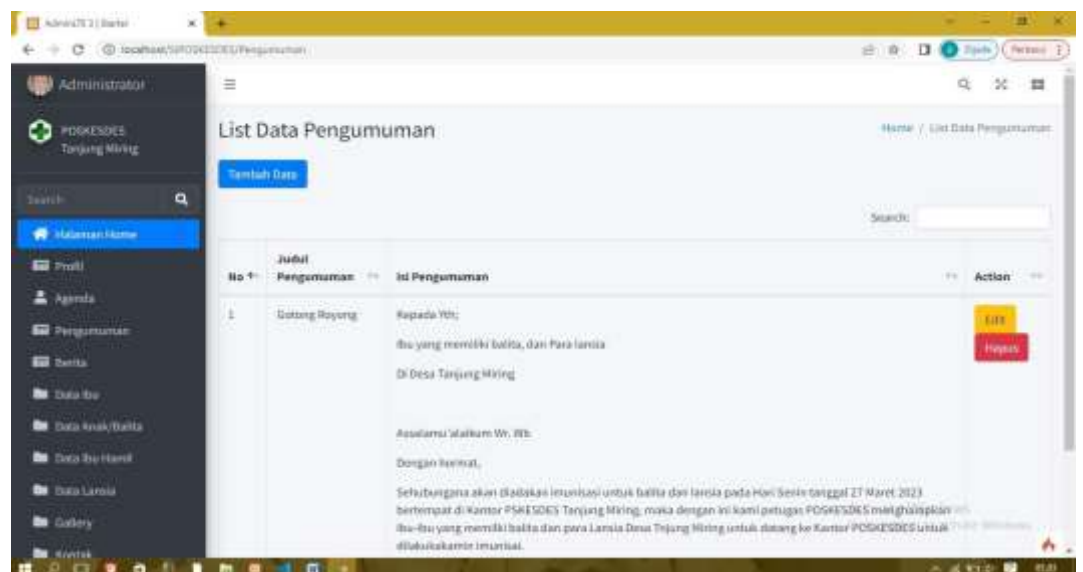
AdminLTE 3 | Dashbo ×

localhost/SIPOSKESDES/Pengumuman

Administrator

POSKESDES Tanjung Miring

Search

Halaman Home

Profil

Agenda

Pengumuman

Berita

Data Ibu

Data Anak/Balita

Data Ibu Hamil

Data Lansia

Gallery

Kontak

List Data Pengumuman

Home / List Data Pengumuman

Tambah Data

Search:

| No | Judul Pengumuman | Isi Pengumuman | Action |
|---|---|---|---|
| 1 | Gotong Royong | Kepada Yth; Ibu yang memiliki balita, dan Para lansia Di Desa Tanjung Miring Assalamu 'alaikum Wr. Wb. Dengan hormat, Sehubungan akan diadakan imunisasi untuk balita dan lansia pada Hari Senin tanggal 27 Maret 2023 bertempat di Kantor PSKESDES Tanjung Miring, maka dengan ini kami petugas POSKESDES mengharapkan Ibu-ibu yang memiliki balita dan para Lansia Desa Tnjung Miring untuk datang ke Kantor POSKESDES untuk dilakukakan imunisai. | Edit Hapus |